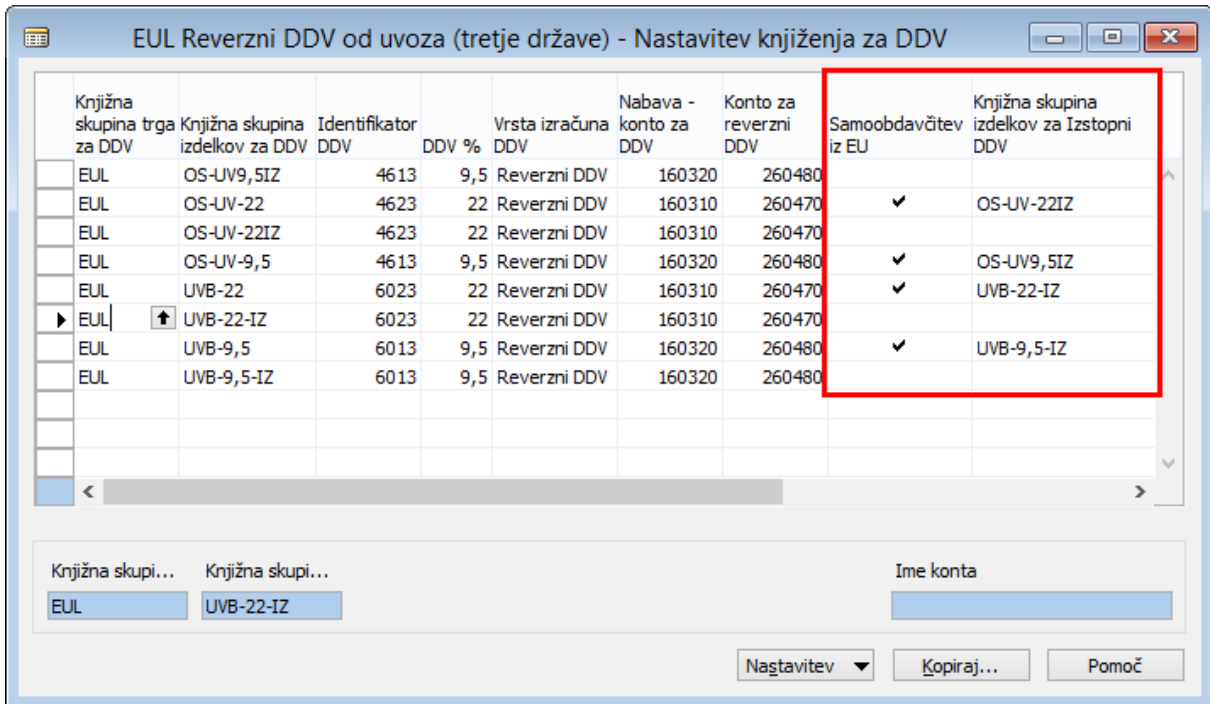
EUL Reverzni DDV od uvoza (tretje države) - Nastavitev knjiženja za DDV

| Knjižna skupina trga za DDV | Knjižna skupina izdelkov za DDV | Identifikator DDV | DDV % | Vrsta izračuna DDV | Nabava - konto za DDV | Konto za reverzni DDV | Samoobdavčitev iz EU | Knjižna skupina izdelkov za Izstopni DDV |
|---|---|---|---|---|---|---|---|---|
| EUL | OS-UV9,5IZ | 4613 | 9,5 | Reverzni DDV | 160320 | 260480 | | |
| EUL | OS-UV-22 | 4623 | 22 | Reverzni DDV | 160310 | 260470 | ✔ | OS-UV-22IZ |
| EUL | OS-UV-22IZ | 4623 | 22 | Reverzni DDV | 160310 | 260470 | | |
| EUL | OS-UV-9,5 | 4613 | 9,5 | Reverzni DDV | 160320 | 260480 | ✔ | OS-UV9,5IZ |
| EUL | UVB-22 | 6023 | 22 | Reverzni DDV | 160310 | 260470 | ✔ | UVB-22-IZ |
| EUL | UVB-22-IZ | 6023 | 22 | Reverzni DDV | 160310 | 260470 | | |
| EUL | UVB-9,5 | 6013 | 9,5 | Reverzni DDV | 160320 | 260480 | ✔ | UVB-9,5-IZ |
| EUL | UVB-9,5-IZ | 6013 | 9,5 | Reverzni DDV | 160320 | 260480 | | |

Knjižna skupi... Knjižna skupi... Ime konta

EUL UVB-22-IZ

Nastavitev Kopiraj... Pomoč